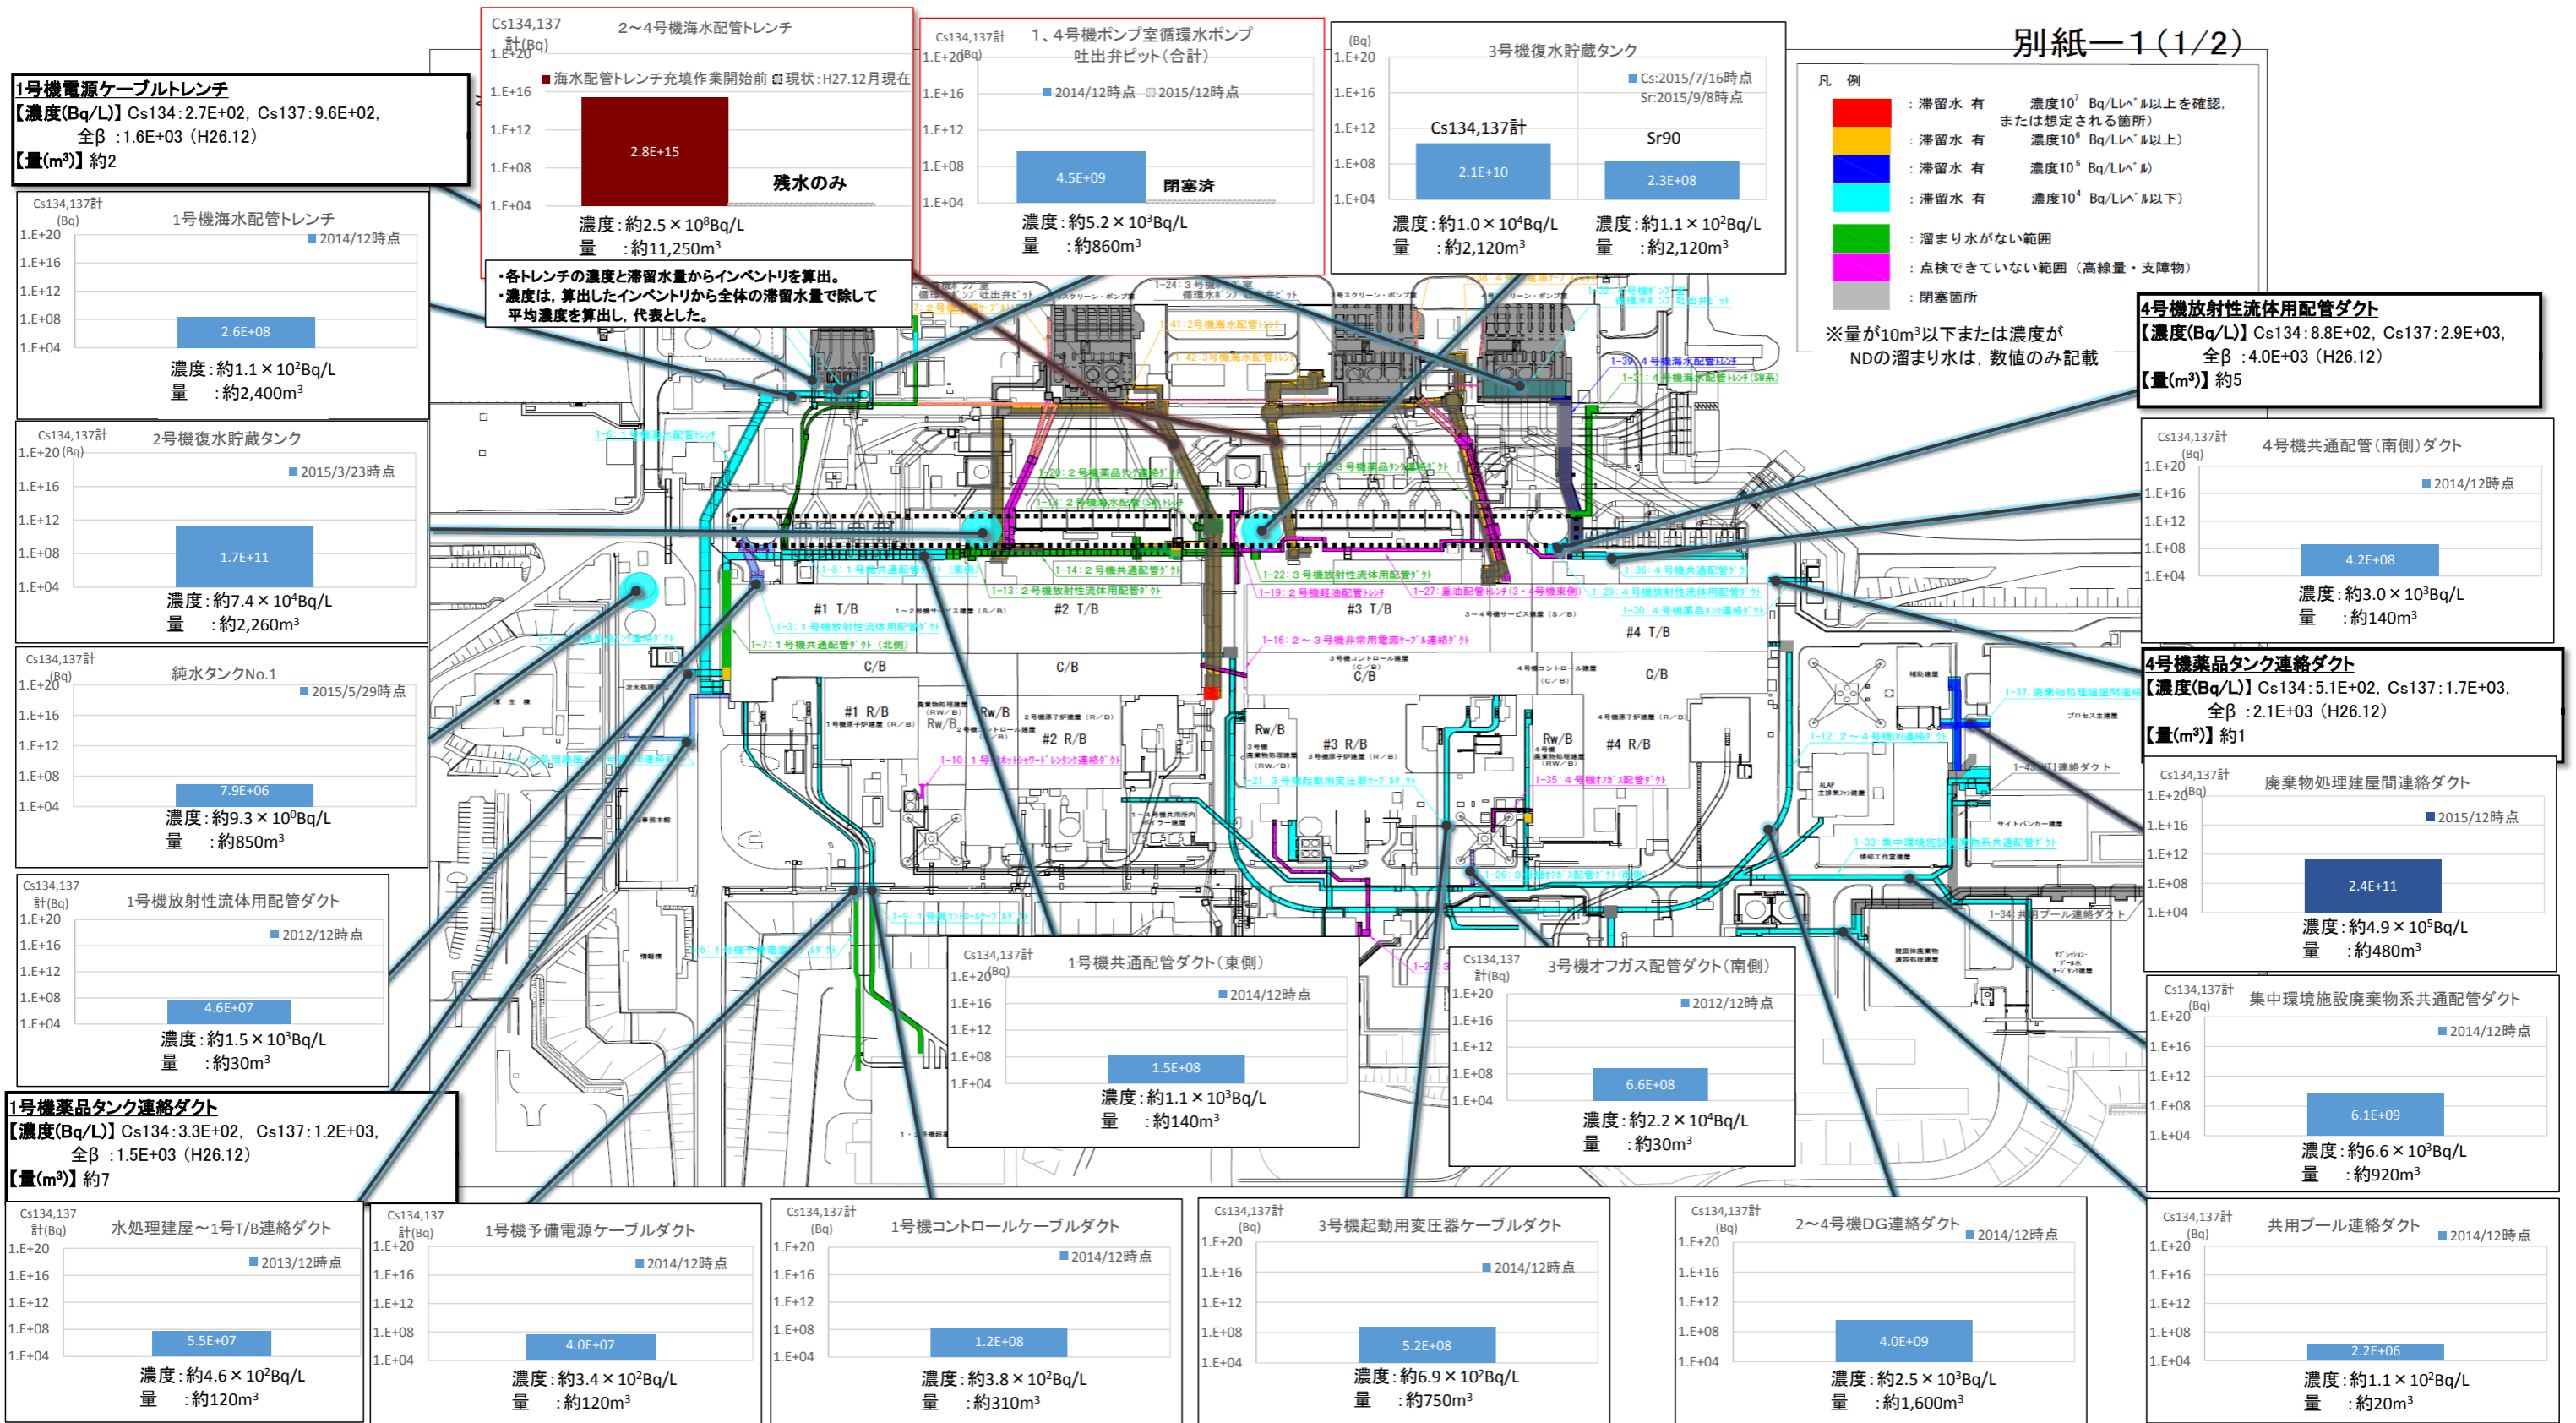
別紙—1（1/2）

1号機電源ケーブルトレンチ
【濃度(Bq/L)】Cs134：2.7E+02，Cs137：9.6E+02，
全β ：1.6E+03（H26.12）
【量(m³)】約2

Cs134,137計(Bq)
2～4号機海水配管トレンチ
■海水配管トレンチ充填作業開始前 ■現状：H27.12月現在
1.E+20
1.E+16
1.E+12
1.E+08
1.E+04
2.8E+15
残水のみ
濃度：約2.5×10⁸Bq/L
量 ：約11,250m³

・各トレンチの濃度と滞留水量からインベントリを算出。
・濃度は，算出したインベントリから全体の滞留水量で除して平均濃度を算出し，代表とした。

Cs134,137計(Bq)
1、4号機ポンプ室循環水ポンプ吐出弁ピット（合計）
■2014/12時点 ■2015/12時点
1.E+20
1.E+16
1.E+12
1.E+08
1.E+04
4.5E+09
閉塞済
濃度：約5.2×10³Bq/L
量 ：約860m³

(Bq)
3号機復水貯蔵タンク
■Cs:2015/7/16時点
Sr:2015/9/8時点
1.E+20
1.E+16
1.E+12
1.E+08
1.E+04
Cs134,137計
2.1E+10
Sr90
2.3E+08
濃度：約1.0×10⁴Bq/L
量 ：約2,120m³
濃度：約1.1×10²Bq/L
量 ：約2,120m³

凡 例
：滞留水 有 濃度10⁷ Bq/Lレベル以上を確認，または想定される箇所）
：滞留水 有 濃度10⁶ Bq/Lレベル以上）
：滞留水 有 濃度10⁵ Bq/Lレベル）
：滞留水 有 濃度10⁴ Bq/Lレベル以下）
：溜まり水がない範囲
：点検できていない範囲（高線量・支障物）
：閉塞箇所
※量が10m³以下または濃度がNDの溜まり水は，数値のみ記載

Cs134,137計(Bq)
1号機海水配管トレンチ
■2014/12時点
1.E+20
1.E+16
1.E+12
1.E+08
1.E+04
2.6E+08
濃度：約1.1×10²Bq/L
量 ：約2,400m³

Cs134,137計(Bq)
2号機復水貯蔵タンク
■2015/3/23時点
1.E+20
1.E+16
1.E+12
1.E+08
1.E+04
1.7E+11
濃度：約7.4×10⁴Bq/L
量 ：約2,260m³

Cs134,137計(Bq)
純水タンクNo.1
■2015/5/29時点
1.E+20
1.E+16
1.E+12
1.E+08
1.E+04
7.9E+06
濃度：約9.3×10⁰Bq/L
量 ：約850m³

Cs134,137計(Bq)
1号機放射性流体用配管ダクト
■2012/12時点
1.E+20
1.E+16
1.E+12
1.E+08
1.E+04
4.6E+07
濃度：約1.5×10³Bq/L
量 ：約30m³

1号機薬品タンク連絡ダクト
【濃度(Bq/L)】Cs134：3.3E+02，Cs137：1.2E+03，
全β ：1.5E+03（H26.12）
【量(m³)】約7

4号機放射性流体用配管ダクト
【濃度(Bq/L)】Cs134：8.8E+02，Cs137：2.9E+03，
全β ：4.0E+03（H26.12）
【量(m³)】約5

Cs134,137計(Bq)
4号機共通配管（南側）ダクト
■2014/12時点
1.E+20
1.E+16
1.E+12
1.E+08
1.E+04
4.2E+08
濃度：約3.0×10³Bq/L
量 ：約140m³

4号機薬品タンク連絡ダクト
【濃度(Bq/L)】Cs134：5.1E+02，Cs137：1.7E+03，
全β ：2.1E+03（H26.12）
【量(m³)】約1

Cs134,137計(Bq)
廃棄物処理建屋間連絡ダクト
■2015/12時点
1.E+20
1.E+16
1.E+12
1.E+08
1.E+04
2.4E+11
濃度：約4.9×10⁵Bq/L
量 ：約480m³

Cs134,137計(Bq)
集中環境施設廃棄物系共通配管ダクト
■2014/12時点
1.E+20
1.E+16
1.E+12
1.E+08
1.E+04
6.1E+09
濃度：約6.6×10³Bq/L
量 ：約920m³

Cs134,137計(Bq)
1号機共通配管ダクト（東側）
■2014/12時点
1.E+20
1.E+16
1.E+12
1.E+08
1.E+04
1.5E+08
濃度：約1.1×10³Bq/L
量 ：約140m³

Cs134,137計(Bq)
3号機オフガス配管ダクト（南側）
■2012/12時点
1.E+20
1.E+16
1.E+12
1.E+08
1.E+04
6.6E+08
濃度：約2.2×10⁴Bq/L
量 ：約30m³

Cs134,137計(Bq)
水処理建屋～1号T/B連絡ダクト
■2013/12時点
1.E+20
1.E+16
1.E+12
1.E+08
1.E+04
5.5E+07
濃度：約4.6×10²Bq/L
量 ：約120m³

Cs134,137計(Bq)
1号機予備電源ケーブルダクト
■2014/12時点
1.E+20
1.E+16
1.E+12
1.E+08
1.E+04
4.0E+07
濃度：約3.4×10²Bq/L
量 ：約120m³

Cs134,137計(Bq)
1号機コントロールケーブルダクト
■2014/12時点
1.E+20
1.E+16
1.E+12
1.E+08
1.E+04
1.2E+08
濃度：約3.8×10²Bq/L
量 ：約310m³

Cs134,137計(Bq)
3号機起動用変圧器ケーブルダクト
■2014/12時点
1.E+20
1.E+16
1.E+12
1.E+08
1.E+04
5.2E+08
濃度：約6.9×10²Bq/L
量 ：約750m³

Cs134,137計(Bq)
2～4号機DG連絡ダクト
■2014/12時点
1.E+20
1.E+16
1.E+12
1.E+08
1.E+04
4.0E+09
濃度：約2.5×10³Bq/L
量 ：約1,600m³

Cs134,137計(Bq)
共用プール連絡ダクト
■2014/12時点
1.E+20
1.E+16
1.E+12
1.E+08
1.E+04
2.2E+06
濃度：約1.1×10²Bq/L
量 ：約20m³

#1 T/B
#2 T/B
#3 T/B
#4 T/B
C/B
C/B
C/B
C/B
#1 R/B
#2 R/B
#3 R/B
#4 R/B
Rw/B
Rw/B
Rw/B
Rw/B
1-8：1号機共通配管ダクト（東側）
1-14：2号機共通配管ダクト
1-13：2号機放射性流体用配管ダクト
1-22：3号機放射性流体用配管ダクト
1-19：2号機軽油配管トレンチ
1-27：重油配管トレンチ（3・4号機東側）
1-29：4号機放射性流体用配管ダクト
1-30：4号機薬品タンク連絡ダクト
1-36：4号機共通配管ダクト
1-16：2～3号機非常用電源ケーブル連絡ダクト
1-3：1号機放射性流体用配管ダクト
1-7：1号機共通配管ダクト（北側）
1-6：1号機海水配管トレンチ
1-20：2号機薬品タンク連絡ダクト
1-18：2号機海水配管（SW）トレンチ
1-23：3号機薬品タンク連絡ダクト
1-41：2号機海水配管トレンチ
1-42：3号機海水配管トレンチ
1-24：3号機循環水ポンプ吐出弁ピット
1-39：4号機海水配管トレンチ
1-31：4号機海水配管トレンチ（SW系）
1-10：1号機ボトムシャワードレン連絡ダクト
1-21：3号機起動用変圧器ケーブルダクト
1-35：4号機オフガス配管ダクト
1-37：廃棄物処理建屋間連絡ダクト
1-12：2～4号機DG連絡ダクト
1-33：集中環境施設廃棄物系共通配管ダクト
1-34：共用プール連絡ダクト
1-26：3号機オフガス配管ダクト
1-9：1号機コントロールケーブルダクト
1-5：1号機予備電源ケーブルダクト